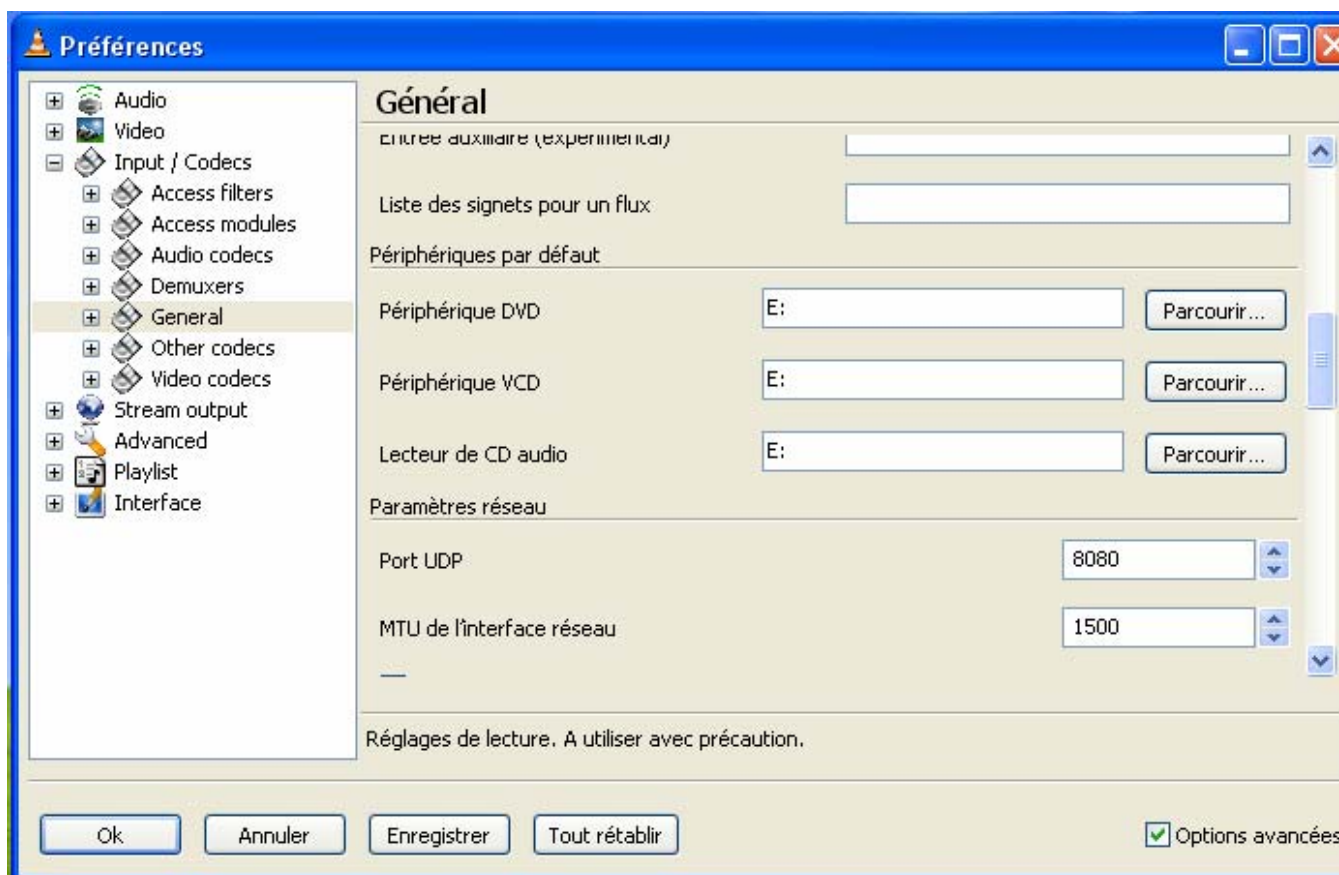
Préférences

Audio
Video
Input / Codecs
Access filters
Access modules
Audio codecs
Demuxers
General
Other codecs
Video codecs
Stream output
Advanced
Playlist
Interface

Général

Entrée auxiliaire (expérimental)

Liste des signets pour un flux

Périphériques par défaut

Périphérique DVD
E:
Parcourir...

Périphérique VCD
E:
Parcourir...

Lecteur de CD audio
E:
Parcourir...

Paramètres réseau

Port UDP
8080

MTU de l'interface réseau
1500

Réglages de lecture. A utiliser avec précaution.

Ok
Annuler
Enregistrer
Tout rétablir
Options avancées